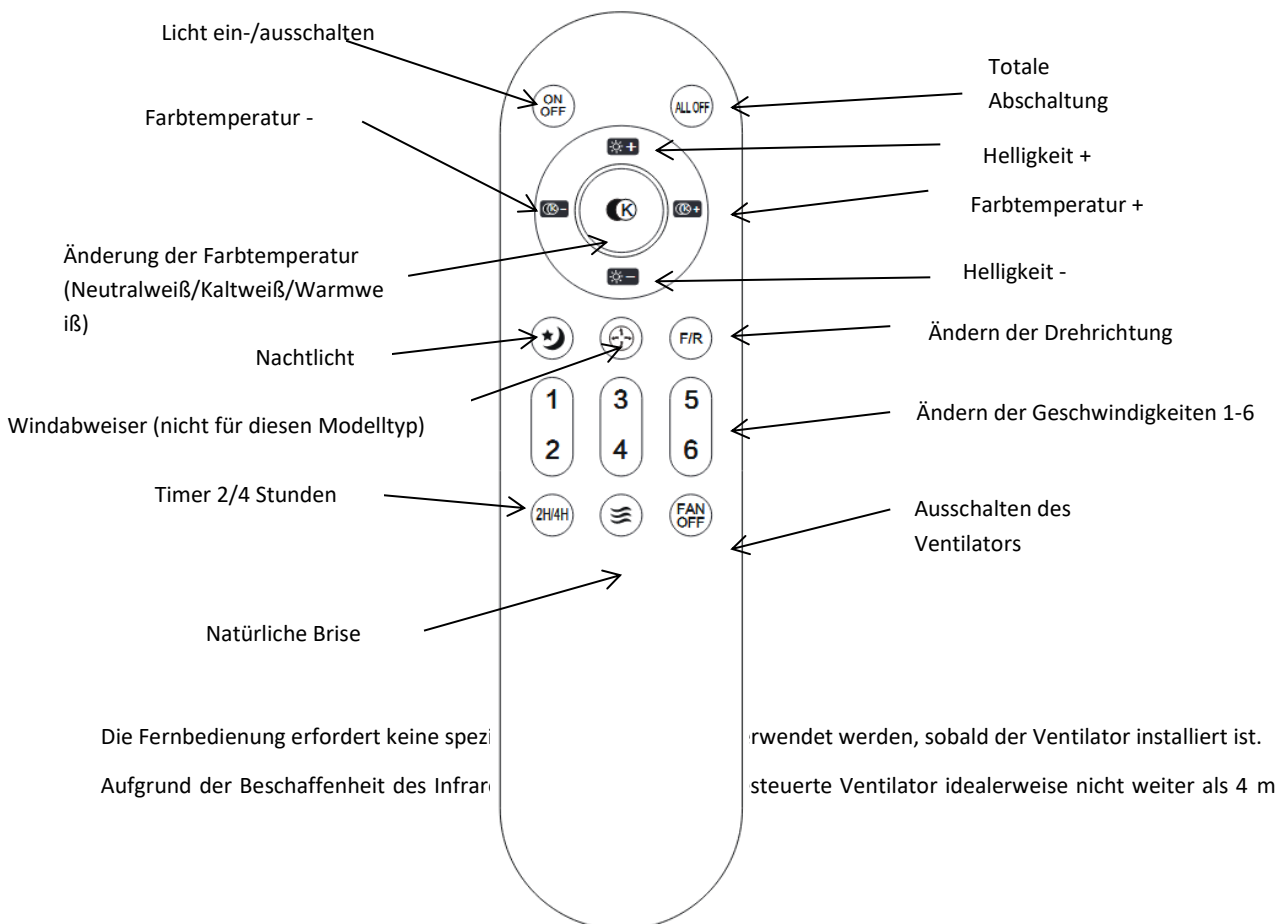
Licht ein-/ausschalten

ON OFF

ALL OFF

Totale Abschaltung

Farbtemperatur -

Helligkeit +

Farbtemperatur +

K

Änderung der Farbtemperatur (Neutralweiß/Kaltweiß/Warmweiß)

Helligkeit -

Nachtlicht

F/R

Ändern der Drehrichtung

Windabweiser (nicht für diesen Modelltyp)

1 2

3 4

5 6

Ändern der Geschwindigkeiten 1-6

Timer 2/4 Stunden

2H/4H

FAN OFF

Ausschalten des Ventilators

Natürliche Brise

Die Fernbedienung erfordert keine spezi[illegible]erwendet werden, sobald der Ventilator installiert ist.

Aufgrund der Beschaffenheit des Infrar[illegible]steuerte Ventilator idealerweise nicht weiter als 4 m